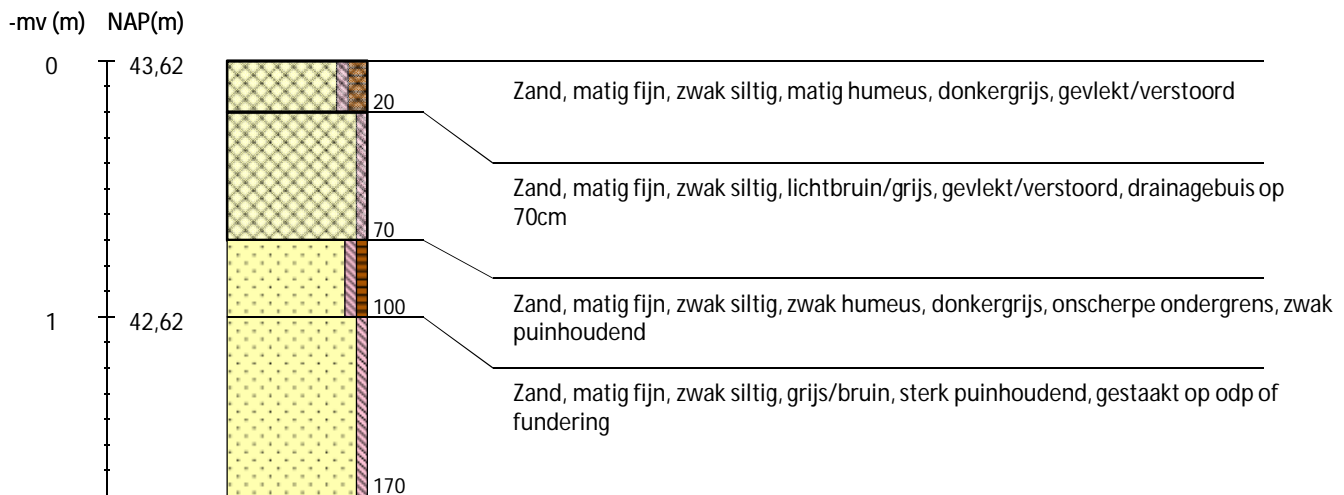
-mv (m) NAP(m)

0 43,62

1 42,62

20

70

100

170

Zand, matig fijn, zwak siltig, matig humeus, donkergrijs, gevlekt/verstoord

Zand, matig fijn, zwak siltig, lichtbruin/grijs, gevlekt/verstoord, drainagebuis op 70cm

Zand, matig fijn, zwak siltig, zwak humeus, donkergrijs, onscherpe ondergrens, zwak puinhoudend

Zand, matig fijn, zwak siltig, grijs/bruin, sterk puinhoudend, gestaakt op odp of fundering